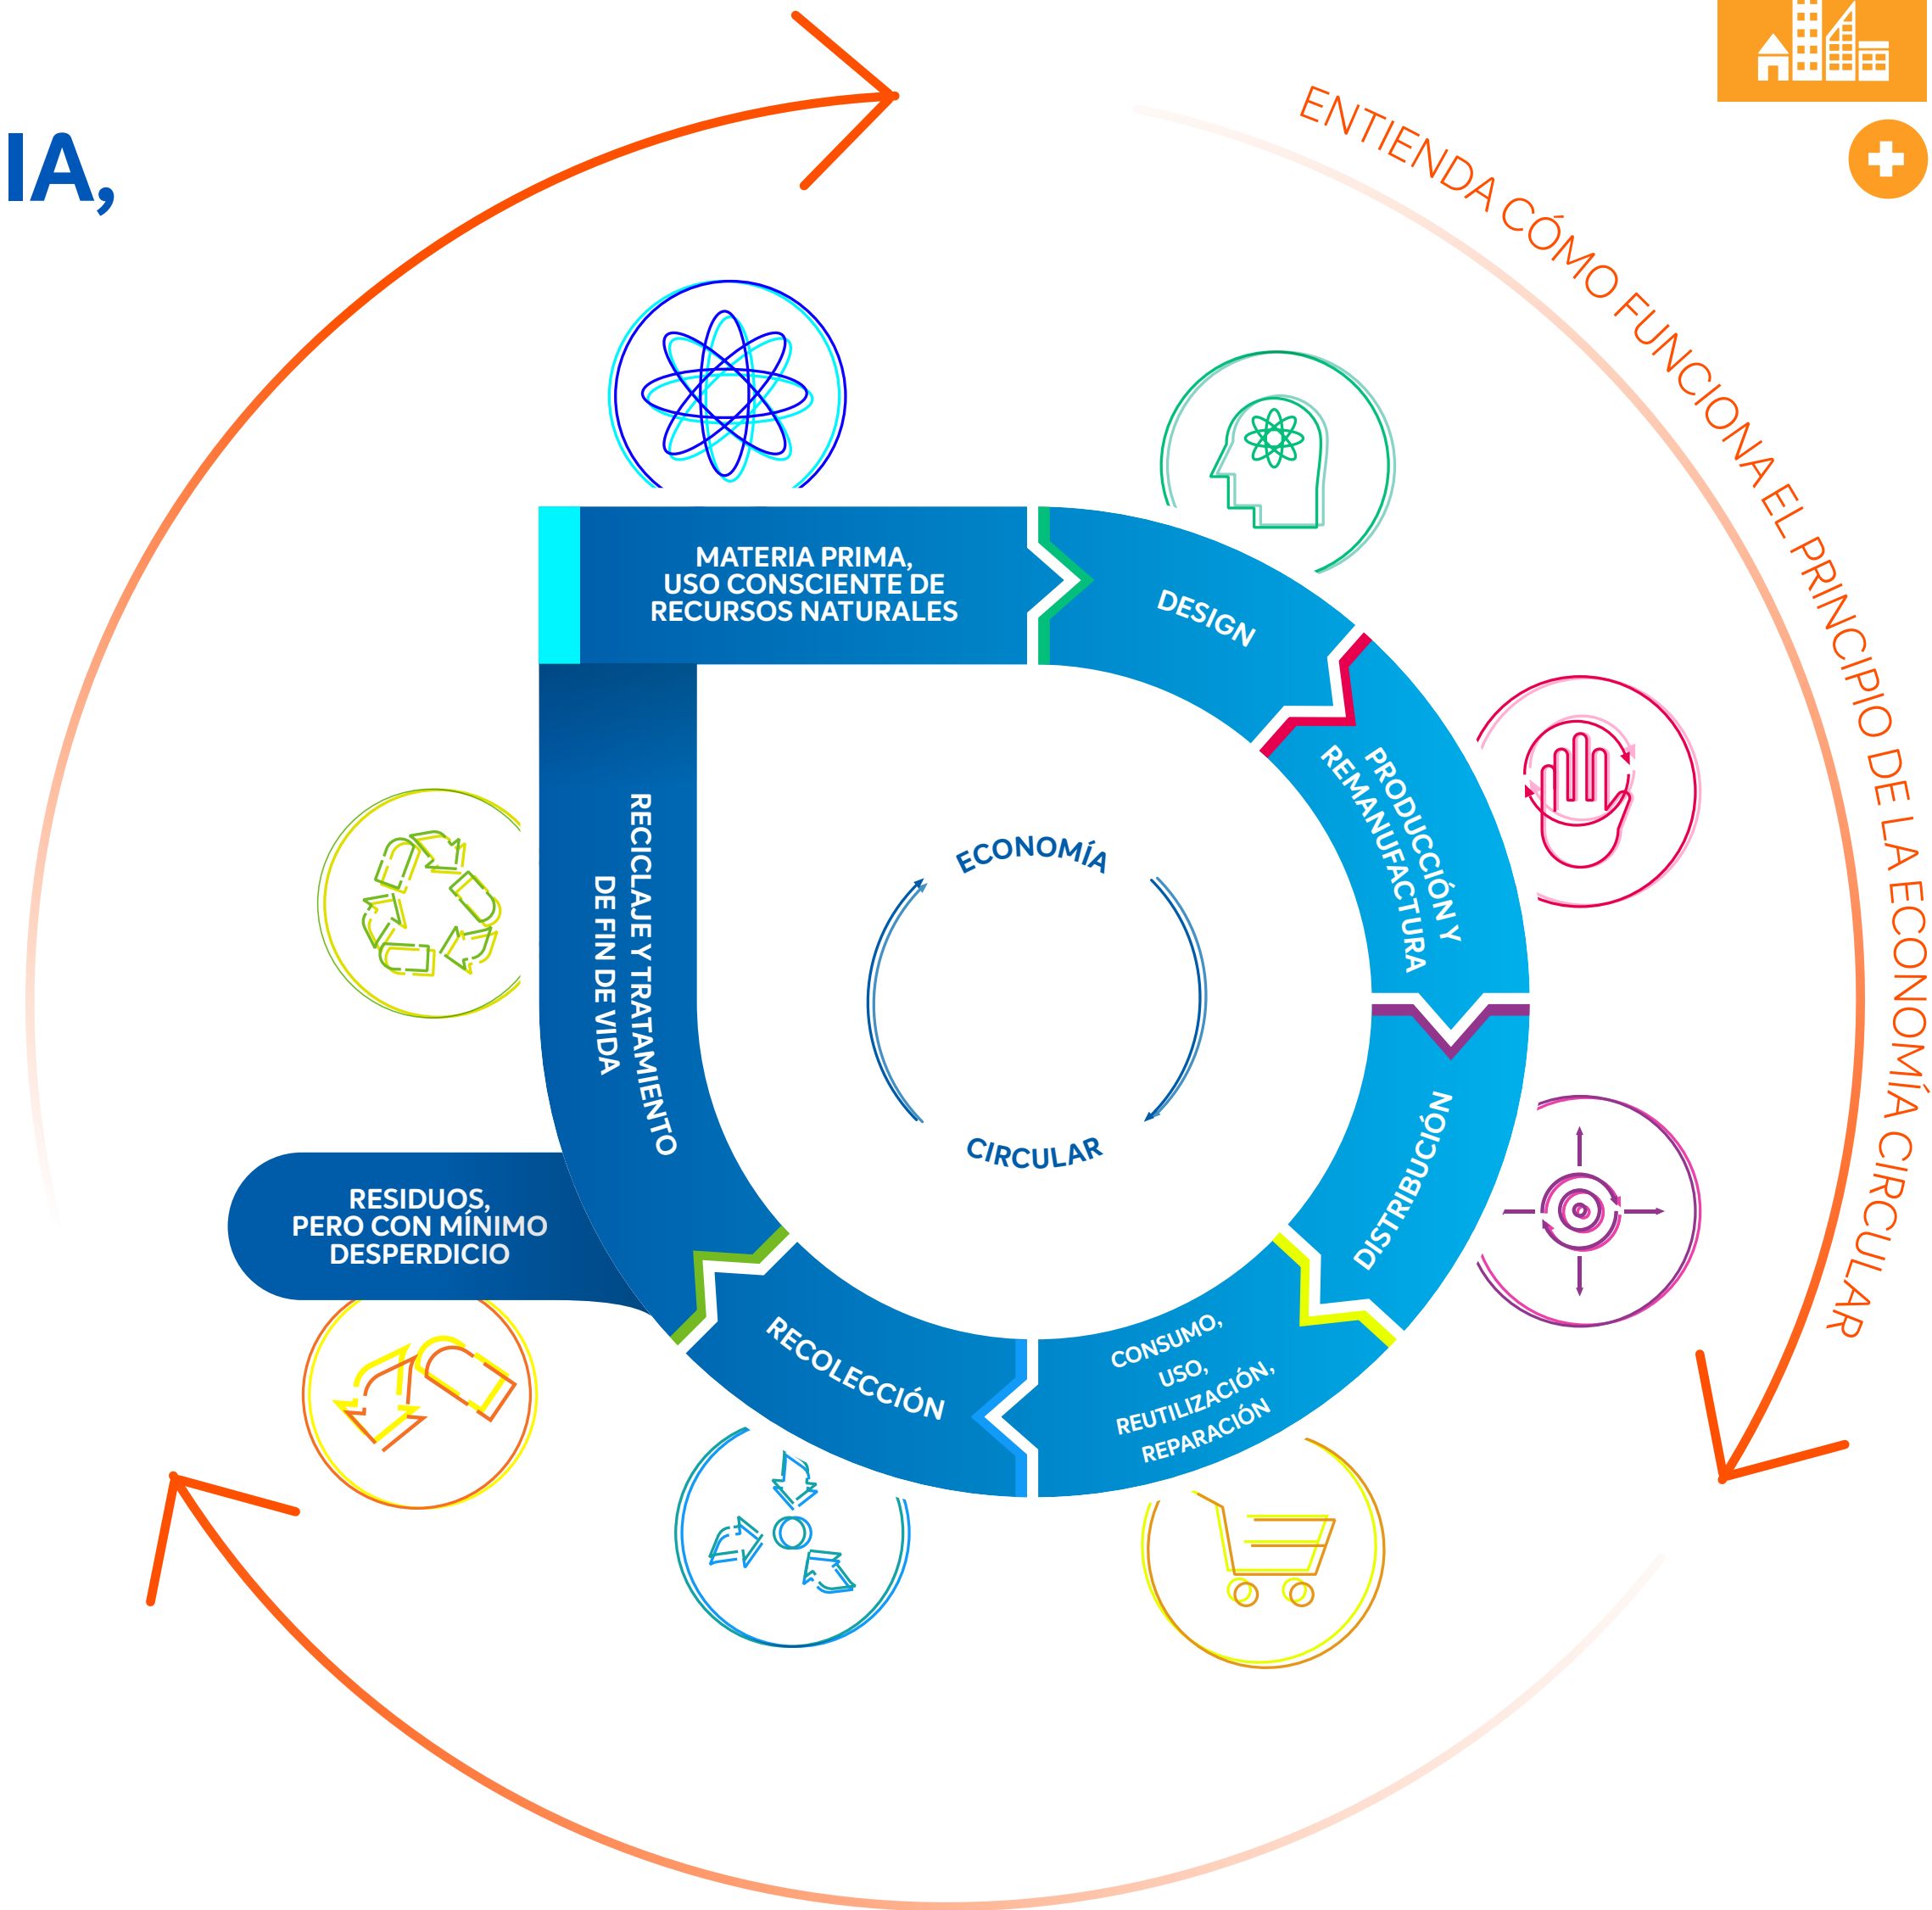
IA,

ENTIENDA CÓMO FUNCIONA EL PRINCIPIO DE LA ECONOMÍA CIRCULAR

MATERIA PRIMA, USO CONSCIENTE DE RECURSOS NATURALES

DESIGN

PRODUCCIÓN Y REMANUFACTURA

DISTRIBUCIÓN

CONSUMO, USO, REUTILIZACIÓN, REPARACIÓN

RECOLECCIÓN

RECICLAJE Y TRATAMIENTO DE FIN DE VIDA

RESIDUOS, PERO CON MÍNIMO DESPERDICIO

ECONOMÍA

CIRCULAR